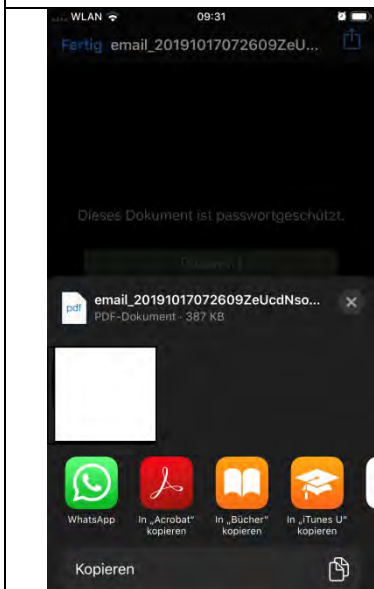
WLAN 09:31

Fertig email_20191017072609ZeU...

Dieses Dokument ist passwortgeschützt.

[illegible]

pdf

email_20191017072609ZeUcdNso...

PDF-Dokument · 387 KB

WhatsApp

In „Acrobat" kopieren

In „Bücher" kopieren

In „iTunes U" kopieren

Kopieren